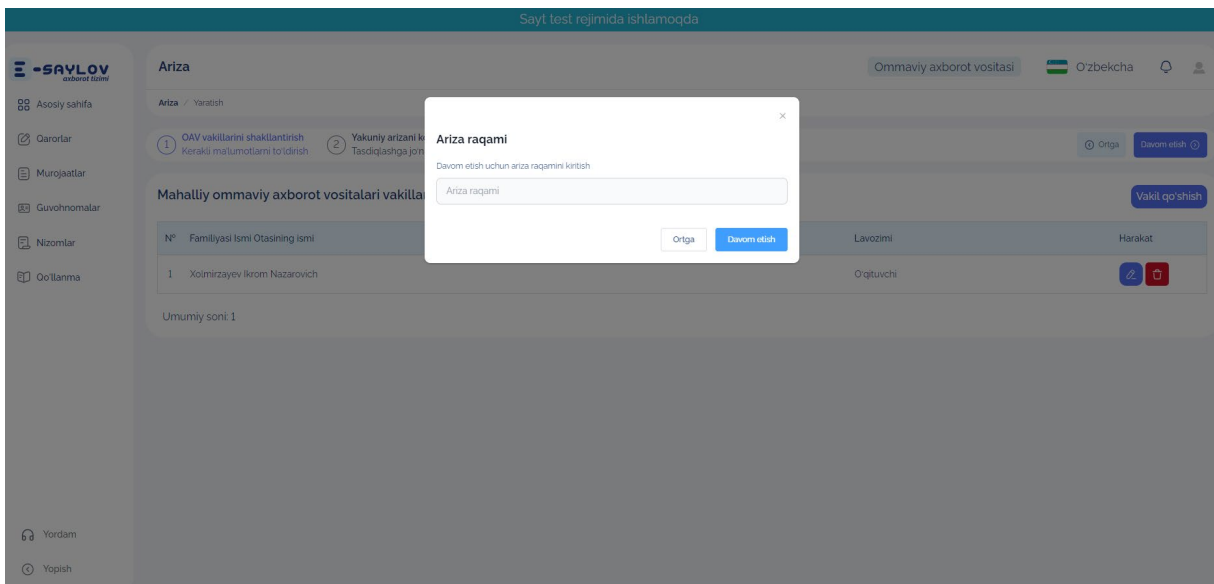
Sayt test rejimida ishlamoqda

E-SAYLOV axborot tizimi

Asosiy sahifa
Qarorlar
Murojaatlar
Guvohnomalar
Nizomlar
Qo'llanma

Yordam
Yopish

Ariza

Ommaviy axborot vositasi
O'zbekcha

Ariza / Yaratish

1 OAV vakillarini shakllantirish
Kerakli ma'lumotlarni to'ldirish

2 Yakuniy arizani k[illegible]
Tasdiqlashga jo'n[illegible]

Ortga
Davom etish

Mahalliy ommaviy axborot vositalari vakilla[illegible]

Vakil qo'shish

| Nº | Familiyasi Ismi Otasining ismi | Lavozimi | Harakat |
|---|---|---|---|
| 1 | Xolmirzayev Ikrom Nazarovich | O'qituvchi | |

Umumiy soni: 1

Ariza raqami

Davom etish uchun ariza raqamini kiritish

Ariza raqami

Ortga
Davom etish